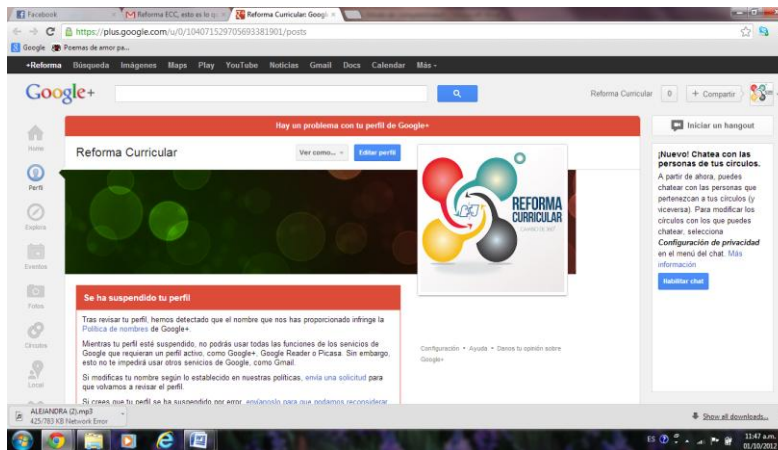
Facebook | Reforma ECC, esto es lo q | Reforma Curricular: Googl ×

https://plus.google.com/u/0/104071529705693381901/posts

Google | Poemas de amor pa...

+Reforma Búsqueda Imágenes Maps Play YouTube Noticias Gmail Docs Calendar Más -

Google+

Reforma Curricular 0 + Compartir

Home

Perfil

Explora

Eventos

Fotos

Círculos

Local

Hay un problema con tu perfil de Google+

Reforma Curricular

Ver como... Editar perfil

REFORMA CURRICULAR

Se ha suspendido tu perfil

Tras revisar tu perfil, hemos detectado que el nombre que nos has proporcionado infringe la Política de nombres de Google+.

Mientras tu perfil esté suspendido, no podrás usar todas las funciones de los servicios de Google que requieran un perfil activo, como Google+, Google Reader o Picasa. Sin embargo, esto no te impedirá usar otros servicios de Google, como Gmail.

Si modificas tu nombre según lo establecido en nuestras políticas, envía una solicitud para que volvamos a revisar el perfil.

Si crees que tu perfil se ha suspendido por error, envíanosla para que podamos reconsiderar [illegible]

Configuración • Ayuda • Danos tu opinión sobre Google+

Iniciar un hangout

¡Nuevo! Chatea con las personas de tus círculos.

A partir de ahora, puedes chatear con las personas que pertenezcan a tus círculos (y viceversa). Para modificar los círculos con los que puedes chatear, selecciona Configuración de privacidad en el menú del chat. Más información

Habilitar chat

ALEJANDRA (2).mp3
425/783 KB Network Error

Show all downloads...

ES 11:47 a.m. 01/10/2012